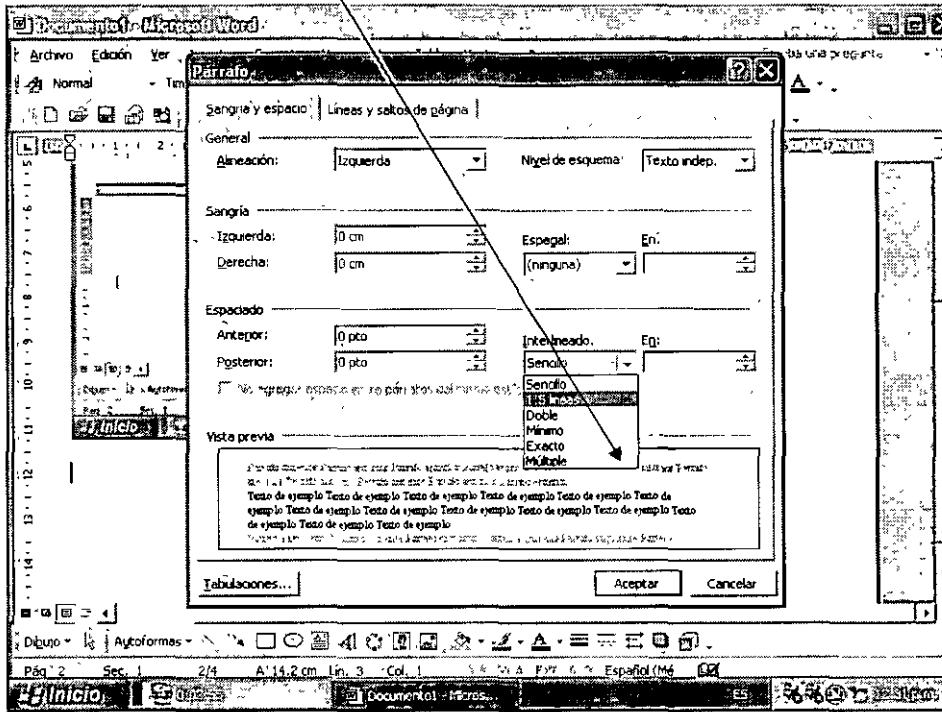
Documento1 - Microsoft Word

Archivo Edición Ver

Normal

Escriba una pregunta

Párrafo

Sangría y espacio | Líneas y saltos de página

General
Alineación: Izquierda
Nivel de esquema: Texto indep.

Sangría
Izquierda: 0 cm
Derecha: 0 cm
Especial: (ninguna)
En:

Espaciado
Anterior: 0 pto
Posterior: 0 pto
Interlineado: Sencillo
En:

No agregar espacio entre párrafos del mismo estilo

Sencillo
1,5 líneas
Doble
Mínimo
Exacto
Múltiple

Vista previa

Texto de ejemplo Texto de ejemplo Texto de ejemplo Texto de ejemplo Texto de ejemplo Texto de ejemplo Texto de ejemplo Texto de ejemplo Texto de ejemplo Texto de ejemplo Texto de ejemplo Texto de ejemplo Texto de ejemplo

Tabulaciones... Aceptar Cancelar

Dibujo • Autoformas •

Pág. 2 Sec. 1 2/4 A 14,2 cm Lín. 3 Col. 1 Español (Mé

Inicio Documento1 - Micros...